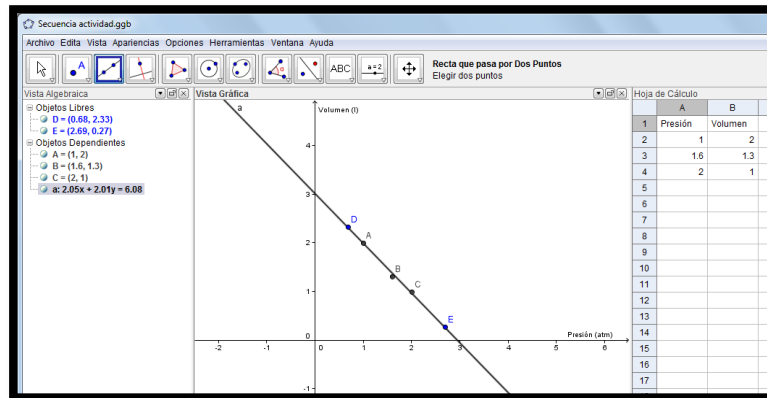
Secuencia actividad.ggb

Archivo Edita Vista Apariencias Opciones Herramientas Ventana Ayuda

ABC a=2

Recta que pasa por Dos Puntos
Elegir dos puntos

Vista Algebraica
Objetos Libres
D = (0.68, 2.33)
E = (2.69, 0.27)
Objetos Dependientes
A = (1, 2)
B = (1.6, 1.3)
C = (2, 1)
a: 2.05x + 2.01y = 6.08

Vista Gráfica
a
Volumen (l)
Presión (atm)
D
A
B
C
E
4
3
2
1
0
-1
-2
-1
0
1
2
3
4
5
6

Hoja de Cálculo

| | A | B |
|---|---|---|
| 1 | Presión | Volumen |
| 2 | 1 | 2 |
| 3 | 1.6 | 1.3 |
| 4 | 2 | 1 |
| 5 | | |
| 6 | | |
| 7 | | |
| 8 | | |
| 9 | | |
| 10 | | |
| 11 | | |
| 12 | | |
| 13 | | |
| 14 | | |
| 15 | | |
| 16 | | |
| 17 | | |